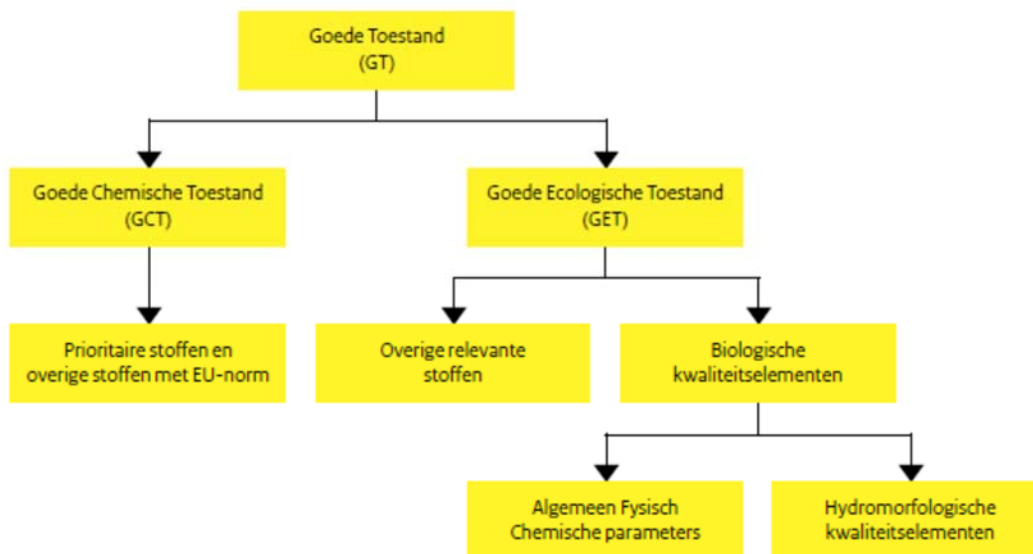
Goede Toestand
(GT)

Goede Chemische Toestand
(GCT)

Goede Ecologische Toestand
(GET)

Prioritaire stoffen en overige stoffen met EU-norm

Overige relevante stoffen

Biologische kwaliteitselementen

Algemeen Fysisch Chemische parameters

Hydromorfologische kwaliteitselementen